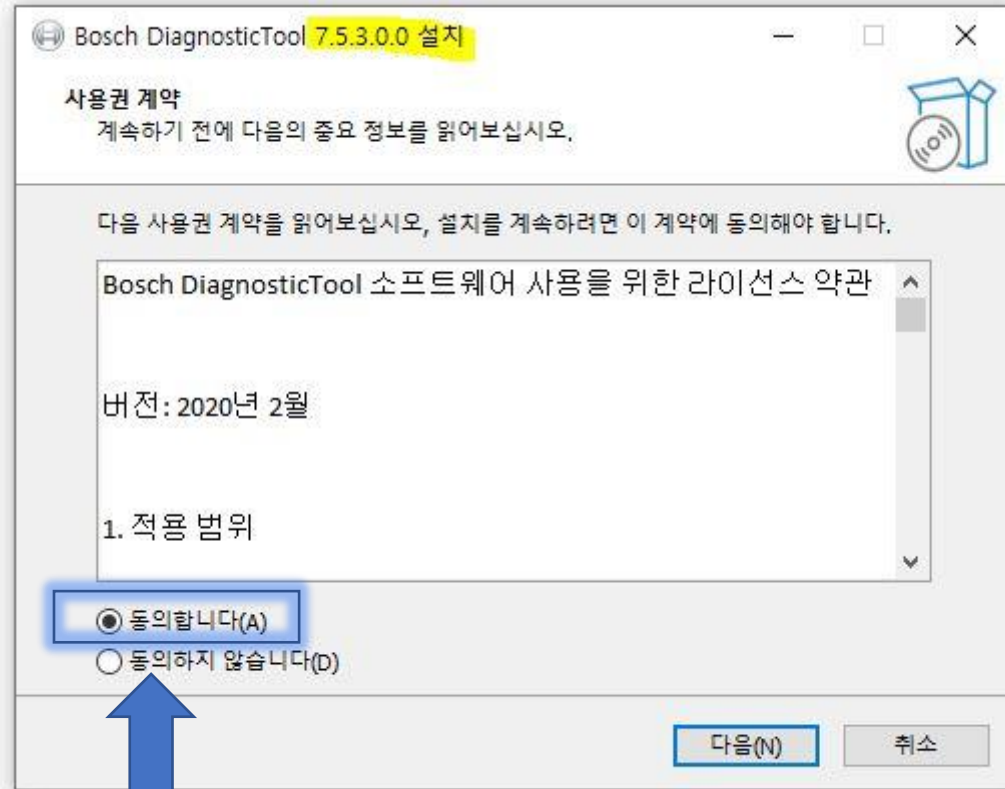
Bosch DiagnosticTool 7.5.3.0.0 설치

사용권 계약
계속하기 전에 다음의 중요 정보를 읽어보십시오.

다음 사용권 계약을 읽어보십시오, 설치를 계속하려면 이 계약에 동의해야 합니다.

Bosch DiagnosticTool 소프트웨어 사용을 위한 라이선스 약관

버전: 2020년 2월

1. 적용 범위

동의합니다(A)
동의하지 않습니다(D)

다음(N)
취소